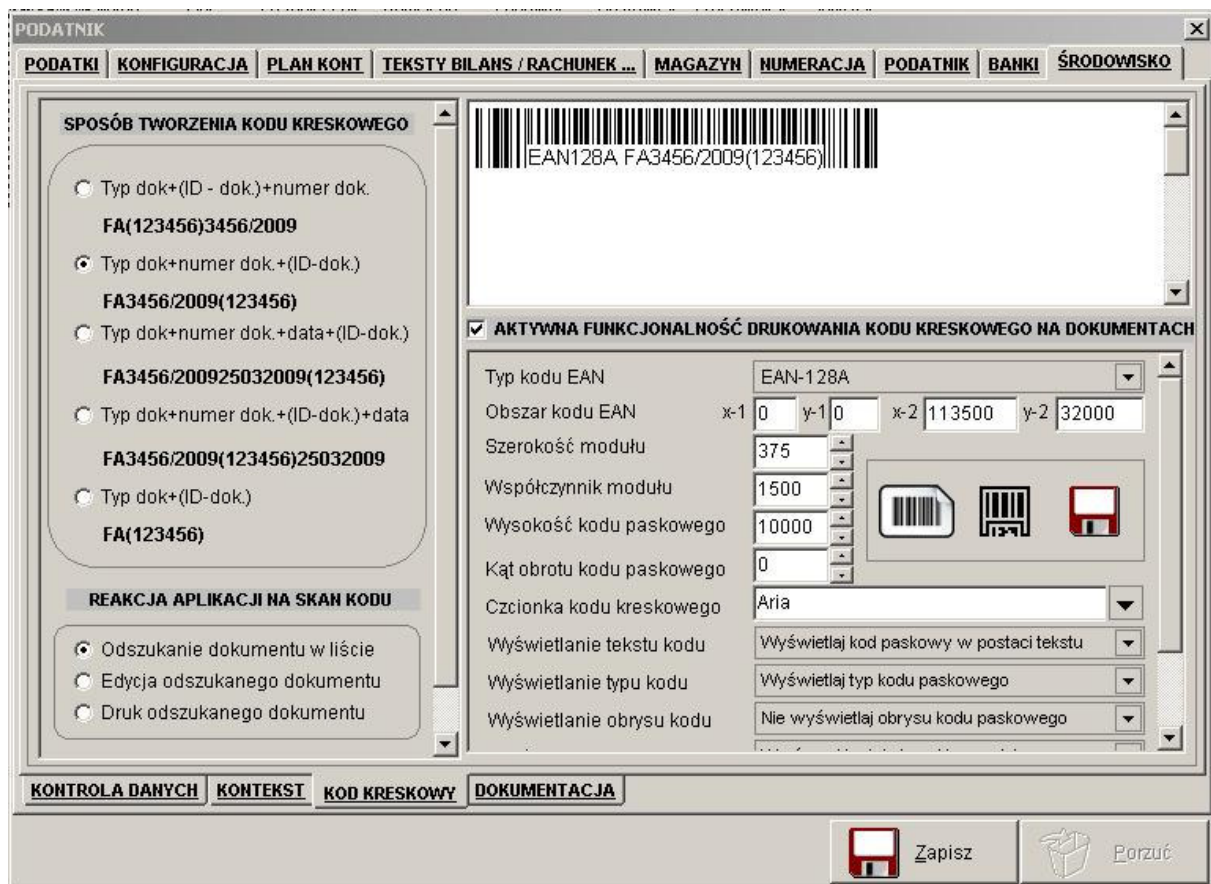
PODATNIK

PODATKI | KONFIGURACJA | PLAN KONT | TEKSTY BILANS / RACHUNEK ... | MAGAZYN | NUMERACJA | PODATNIK | BANKI | ŚRODOWISKO

SPOSÓB TWORZENIA KODU KRESKOWEGO

Typ dok+(ID - dok.)+numer dok.
FA(123456)3456/2009
Typ dok+numer dok.+(ID-dok.)
FA3456/2009(123456)
Typ dok+numer dok.+data+(ID-dok.)
FA3456/200925032009(123456)
Typ dok+numer dok.+(ID-dok.)+data
FA3456/2009(123456)25032009
Typ dok+(ID-dok.)
FA(123456)

REAKCJA APLIKACJI NA SKAN KODU

Odszukanie dokumentu w liście
Edycja odszukanego dokumentu
Druk odszukanego dokumentu

EAN128A FA3456/2009(123456)

AKTYWNA FUNKCJONALNOŚĆ DRUKOWANIA KODU KRESKOWEGO NA DOKUMENTACH

Typ kodu EAN | EAN-128A
Obszar kodu EAN | x-1 0 | y-1 0 | x-2 113500 | y-2 32000
Szerokość modułu | 375
Współczynnik modułu | 1500
Wysokość kodu paskowego | 10000
Kąt obrotu kodu paskowego | 0
Czcionka kodu kreskowego | Aria
Wyświetlanie tekstu kodu | Wyświetlaj kod paskowy w postaci tekstu
Wyświetlanie typu kodu | Wyświetlaj typ kodu paskowego
Wyświetlanie obrysu kodu | Nie wyświetlaj obrysu kodu paskowego

KONTROLA DANYCH | KONTEKST | KOD KRESKOWY | DOKUMENTACJA

Zapisz
Porzuć